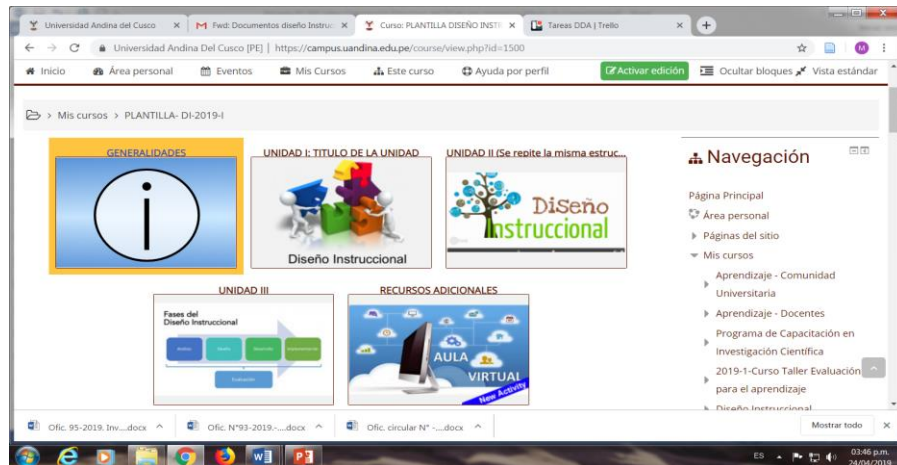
Universidad Andina del Cusco ×
Fwd: Documentos diseño Instruc ×
Curso: PLANTILLA DISEÑO INSTR ×
Tareas DDA | Trello ×

Universidad Andina Del Cusco [PE] | https://campus.uandina.edu.pe/course/view.php?id=1500

Inicio Área personal Eventos Mis Cursos Este curso Ayuda por perfil Activar edición Ocultar bloques Vista estándar

Mis cursos > PLANTILLA- DI-2019-I

GENERALIDADES

UNIDAD I: TITULO DE LA UNIDAD

Diseño Instruccional

UNIDAD II (Se repite la misma estruc...

Diseño Instruccional

UNIDAD III

Fases del Diseño Instruccional

RECURSOS ADICIONALES

AULA VIRTUAL

New Activity

Navegación

Página Principal
Área personal
Páginas del sitio
Mis cursos
Aprendizaje - Comunidad Universitaria
Aprendizaje - Docentes
Programa de Capacitación en Investigación Científica
2019-1-Curso Taller Evaluación para el aprendizaje
Diseño Instruccional

Ofic. 95-2019. Inv....docx
Ofic. N°93-2019.-....docx
Ofic. circular N° -....docx
Mostrar todo

ES 03:46 p.m. 24/04/2019